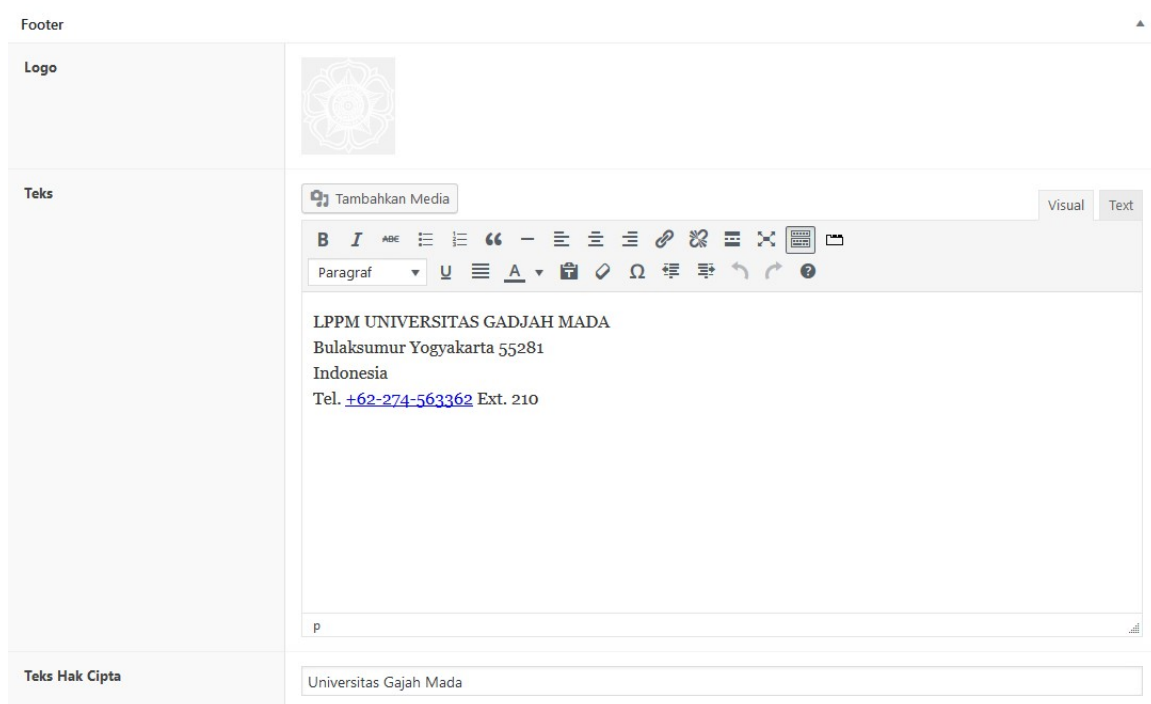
Footer

Logo

Teks

Tambahkan Media

Visual Text

B I ABC

Paragraf U A Ω

LPPM UNIVERSITAS GADJAH MADA
Bulaksumur Yogyakarta 55281
Indonesia
Tel. +62-274-563362 Ext. 210

p

Teks Hak Cipta

Universitas Gajah Mada